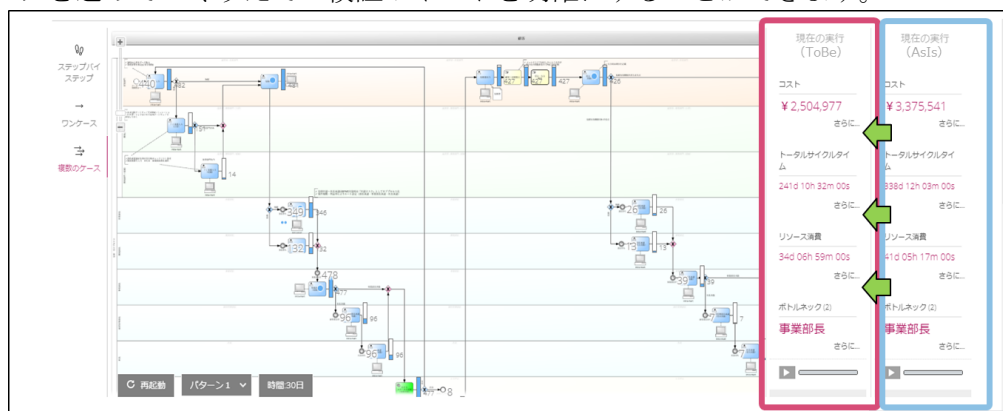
ステップバイステップ

ワンケース

複数のケース

現在の実行 (ToBe)

コスト

¥2,504,977

さらに...

トータルサイクルタイム

241d 10h 32m 00s

さらに...

リソース消費

34d 06h 59m 00s

さらに...

ボトルネック (2)

事業部長

さらに...

現在の実行 (AsIs)

コスト

¥3,375,541

さらに...

トータルサイクルタイム

338d 12h 03m 00s

さらに...

リソース消費

41d 05h 17m 00s

さらに...

ボトルネック (2)

事業部長

さらに...

再起動

パターン1

時間:30日